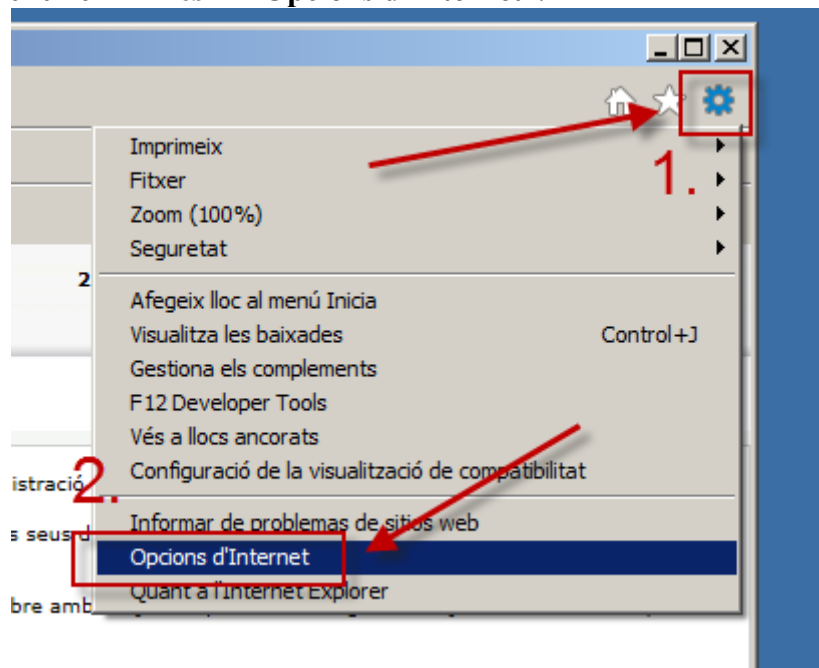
Imprimeix
Fitxer
Zoom (100%)
Seguretat
Afegeix lloc al menú Inicia
Visualitza les baixades Control+J
Gestiona els complements
F12 Developer Tools
Vés a llocs ancorats
Configuració de la visualització de compatibilitat
Informar de problemes de sitios web
Opcions d'Internet
Quant a l'Internet Explorer

1.
2.

2
istració
s seus
bre amb